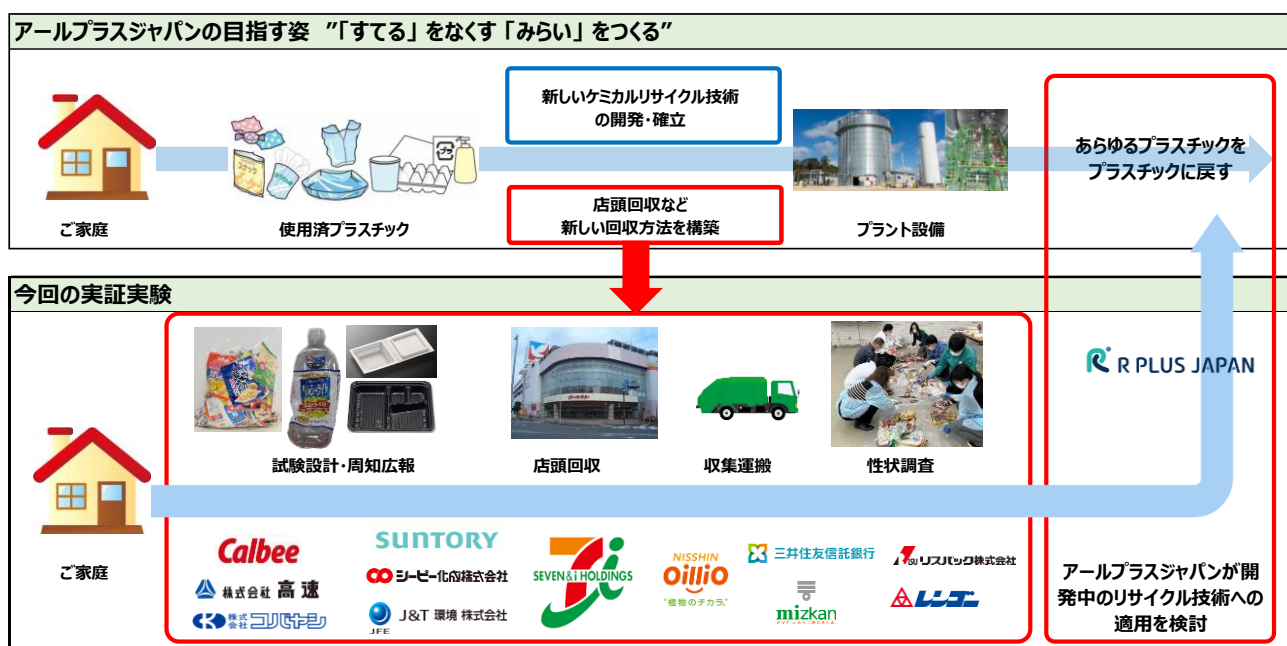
アールプラスジャパンの目指す姿 ”「すてる」をなくす「みらい」をつくる”

新しいケミカルリサイクル技術の開発・確立

ご家庭

使用済プラスチック

店頭回収など新しい回収方法を構築

プラント設備

あらゆるプラスチックをプラスチックに戻す

今回の実証実験

試験設計・周知広報

店頭回収

収集運搬

性状調査

R PLUS JAPAN

ご家庭

Calbee

株式会社 高速

株式会社 コバヤシ

SUNTORY

シーピー化成株式会社

J&T 環境 株式会社

JFE

SEVEN&i HOLDINGS

NISSHIN OilliO

"植物のチカラ"

三井住友信託銀行

mizkan

リスパック株式会社

レンゴー

アールプラスジャパンが開発中のリサイクル技術への適用を検討